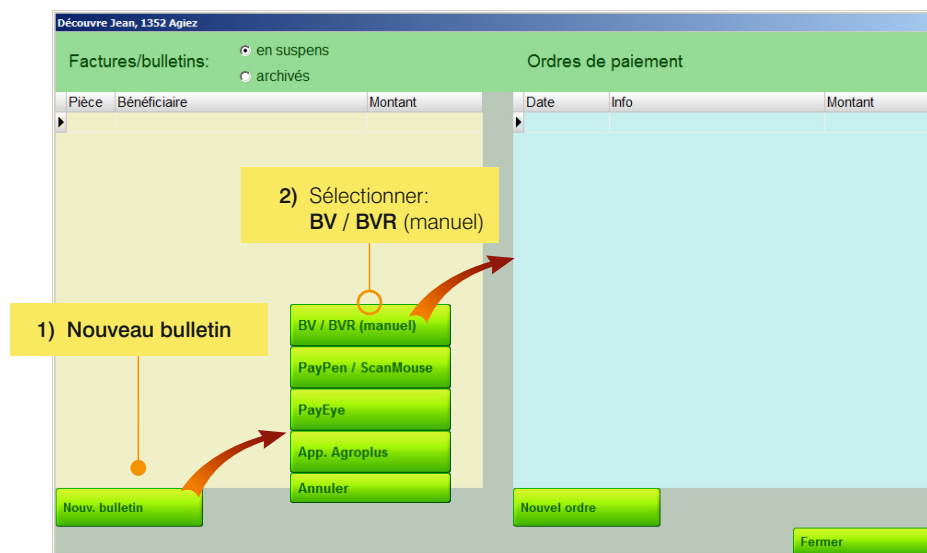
Découvre Jean, 1352 Agiez

Factures/bulletins:
en suspens
archivés

Ordres de paiement

| Pièce | Bénéficiaire | Montant |
|---|---|---|

| Date | Info | Montant |
|---|---|---|

2) Sélectionner:
BV / BVR (manuel)

1) Nouveau bulletin

BV / BVR (manuel)
PayPen / ScanMouse
PayEye
App. Agroplus
Annuler

Nouv. bulletin

Nouvel ordre

Fermer